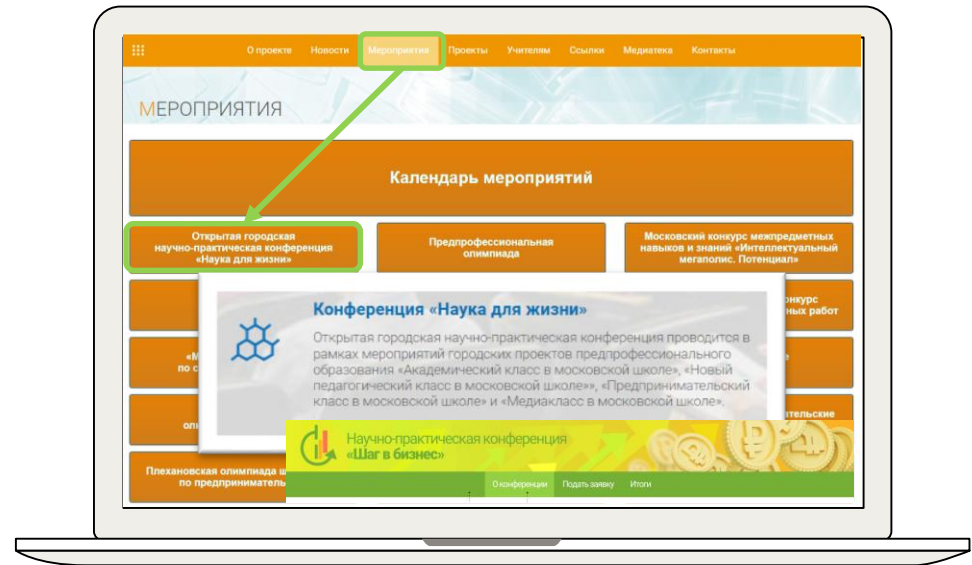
О проекте Новости Мероприятия Проекты Учителям Ссылки Медиатека Контакты

МЕРОПРИЯТИЯ

Календарь мероприятий

Открытая городская научно-практическая конференция «Наука для жизни»

Предпрофессиональная олимпиада

Московский конкурс межпредметных навыков и знаний «Интеллектуальный мегаполис. Потенциал»

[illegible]онкурс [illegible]ных работ

«М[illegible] по с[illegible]

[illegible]е

ол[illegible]

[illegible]тельские

Плехановская олимпиада ш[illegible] по предпринимател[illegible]

Конференция «Наука для жизни»

Открытая городская научно-практическая конференция проводится в рамках мероприятий городских проектов предпрофессионального образования «Академический класс в московской школе», «Новый педагогический класс в московской школе»», «Предпринимательский класс в московской школе» и «Медиакласс в московской школе».

Научно-практическая конференция «Шаг в бизнес»

О конференции Подать заявку Итоги